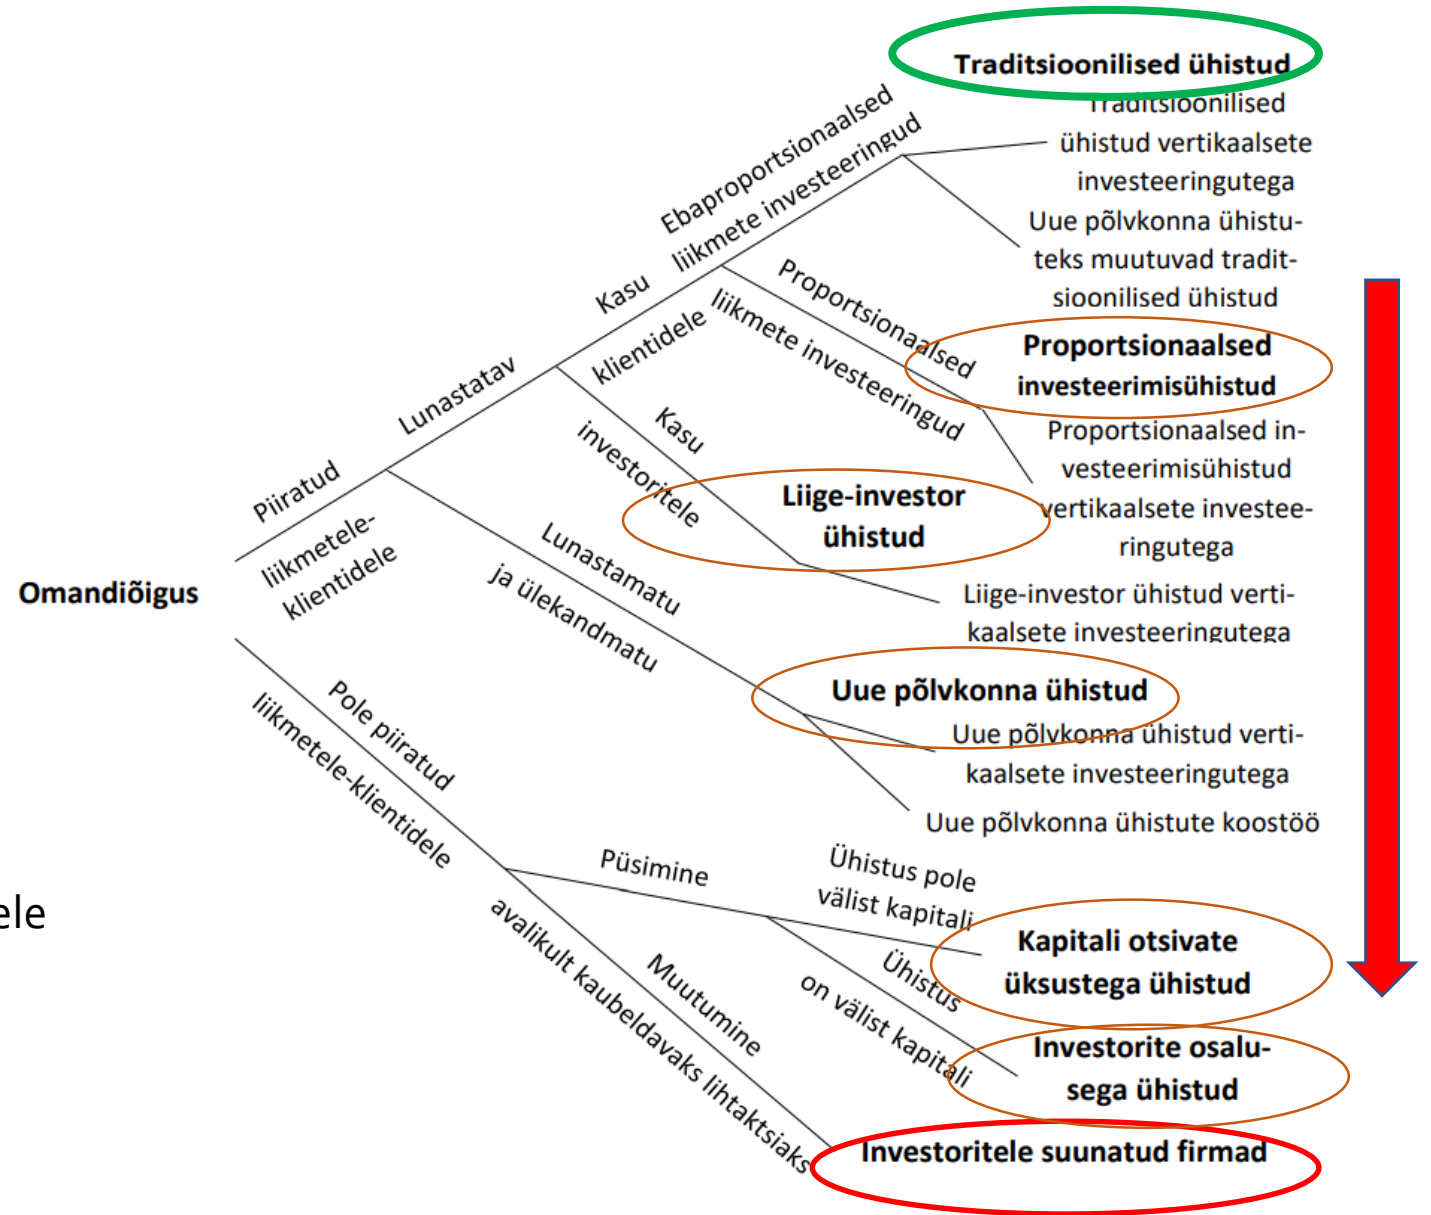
Omandiõigus

Piiratud liikmetele-klientidele

Lunastatav

Kasu klientidele

Ebaproportsionaalsed liikmete investeeringud

Traditsioonilised ühistud

Traditsioonilised ühistud vertikaalsete investeeringutega

Uue põlvkonna ühistuteks muutuvad traditsioonilised ühistud

Proportsionaalsed liikmete investeeringud

Proportsionaalsed investeerimisühistud

Proportsionaalsed investeerimisühistud vertikaalsete investeeringutega

Kasu investoritele

Liige-investor ühistud

Liige-investor ühistud vertikaalsete investeeringutega

Lunastamatu ja ülekandmatu

Uue põlvkonna ühistud

Uue põlvkonna ühistud vertikaalsete investeeringutega

Uue põlvkonna ühistute koostöö

Pole piiratud liikmetele-klientidele

Püsimine

Ühistus pole välist kapitali

Kapitali otsivate üksustega ühistud

Ühistus on välist kapitali

Investorite osalusega ühistud

Muutumine avalikult kaubeldavaks lihtaktsiaks

Investoritele suunatud firmad

ele